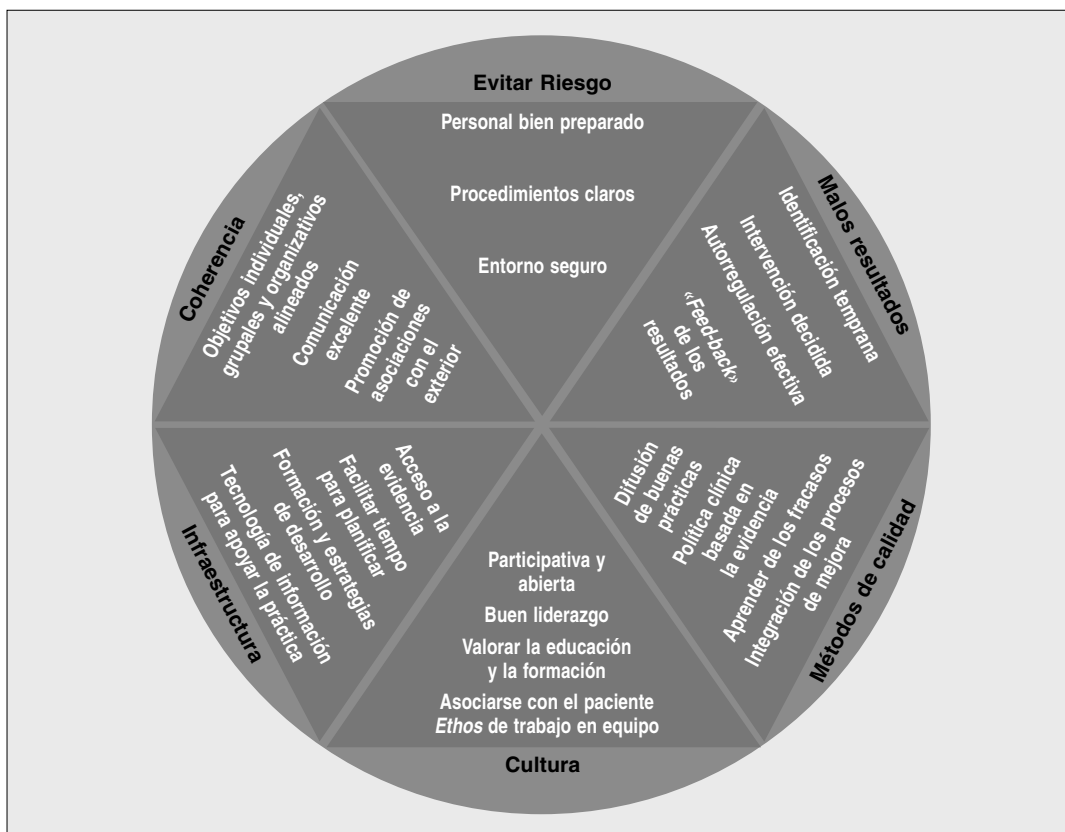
Evitar Riesgo

Personal bien preparado

Procedimientos claros

Entorno seguro

Malos resultados

Identificación temprana

Intervención decidida

Autorregulación efectiva

"Feed-back" de los resultados

Métodos de calidad

Difusión de buenas prácticas

Política clínica basada en la evidencia

Aprender de los fracasos

Integración de los procesos de mejora

Cultura

Participativa y abierta

Buen liderazgo

Valorar la educación y la formación

Asociarse con el paciente

*Ethos* de trabajo en equipo

Infraestructura

Acceso a la evidencia

Facilitar tiempo para planificar

Formación y estrategias de desarrollo

Tecnología de información para apoyar la práctica

Coherencia

Objetivos individuales, grupales y organizativos alineados

Comunicación excelente

Promoción de asociaciones con el exterior